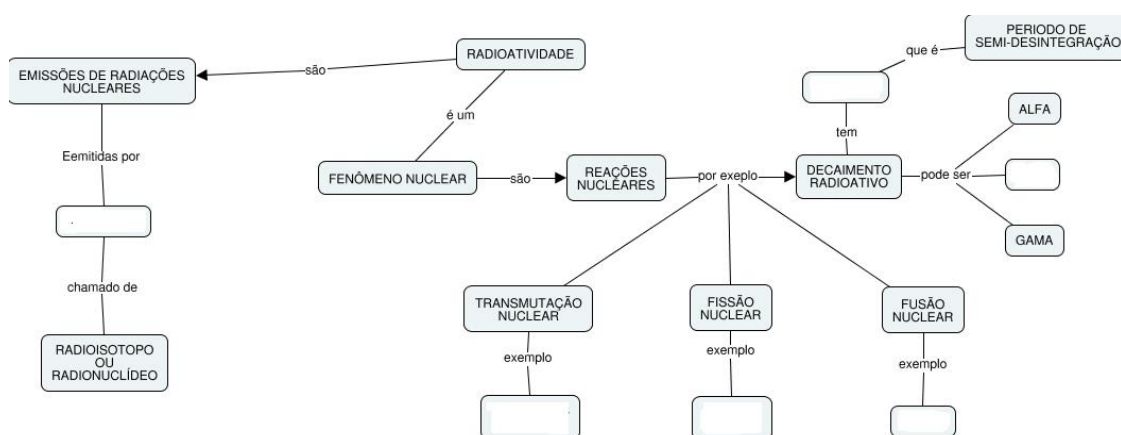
RADIOATIVIDADE

são

EMISSÕES DE RADIAÇÕES NUCLEARES

é um

Eemitidas por

chamado de

RADIOISOTOPO OU RADIONUCLÍDEO

FENÔMENO NUCLEAR

são

REAÇÕES NUCLEARES

por exeplo

DECAIMENTO RADIOATIVO

tem

que é

PERIODO DE SEMI-DESINTEGRAÇÃO

pode ser

ALFA

GAMA

TRANSMUTAÇÃO NUCLEAR

exemplo

FISSÃO NUCLEAR

exemplo

FUSÃO NUCLEAR

exemplo